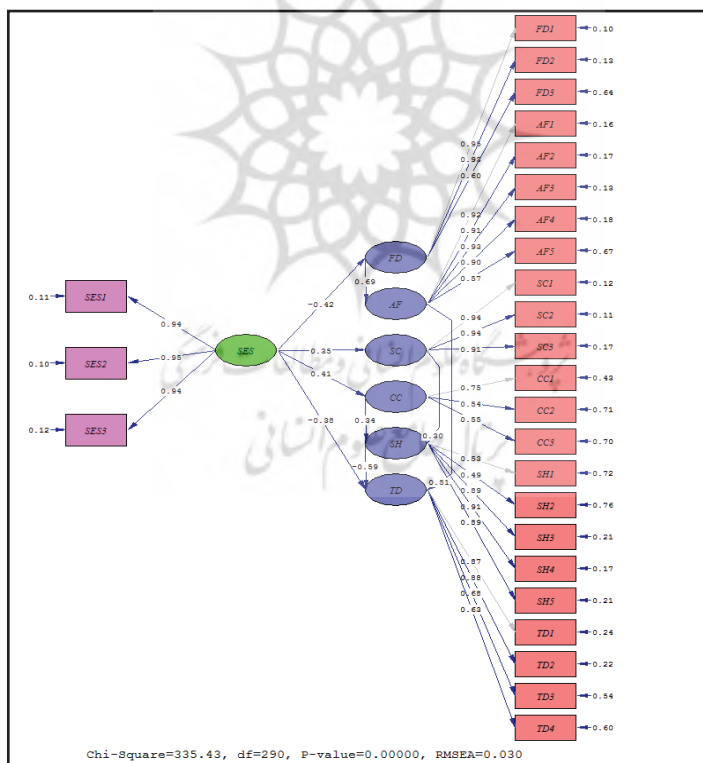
FD1 0.10
FD2 0.13
FD5 0.64
AF1 0.16
AF2 0.17
AF3 0.13
AF4 0.18
AF5 0.67
SC1 0.12
SC2 0.11
SC3 0.17
CC1 0.43
CC2 0.71
CC3 0.70
SH1 0.72
SH2 0.76
SH3 0.21
SH4 0.17
SH5 0.21
TD1 0.24
TD2 0.22
TD3 0.54
TD4 0.60

0.95
0.93
0.60
0.92
0.91
0.93
0.90
0.57
0.94
0.94
0.91
0.75
0.54
0.55
0.53
0.49
0.89
0.91
0.89
0.87
0.88
0.68
0.63

FD
AF
SC
CC
SH
TD
0.69
0.34
0.30
-0.59
0.51

0.11 SES1
0.10 SES2
0.12 SES3
0.94
0.95
0.94
SES
-0.42
0.35
0.41
-0.38

Chi-Square=335.43, df=290, P-value=0.00000, RMSEA=0.030